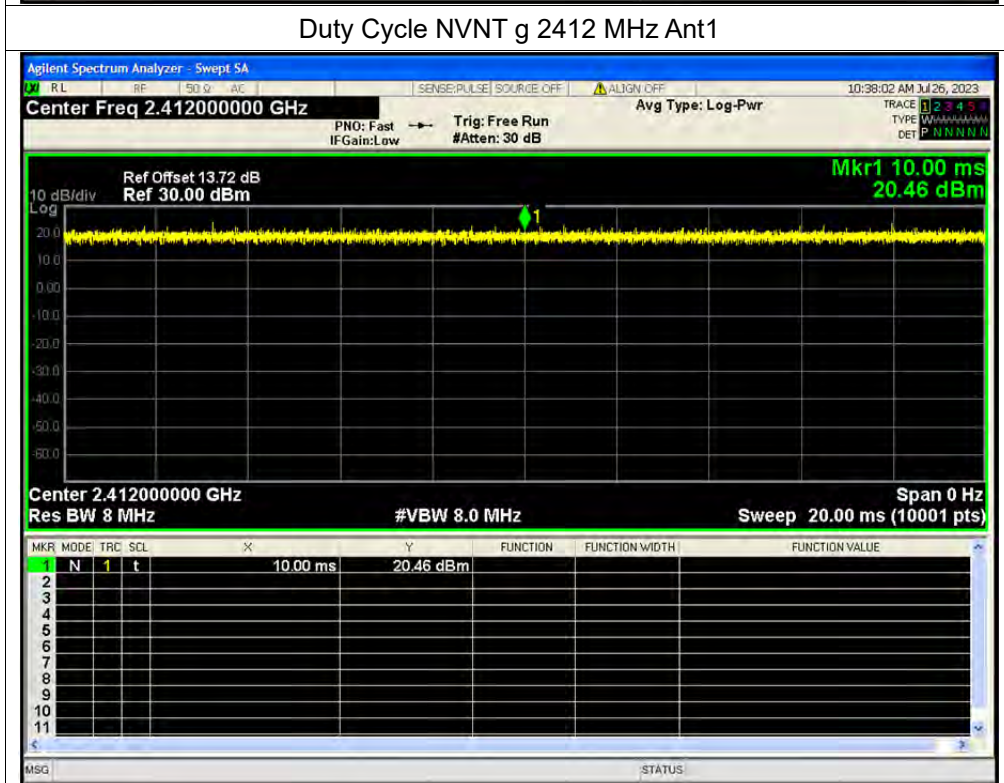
Duty Cycle NVNT g 2412 MHz Ant1

Agilent Spectrum Analyzer - Swept SA

RL RF 50 Ω AC SENSE:PULSE SOURCE OFF ALIGN OFF 10:38:02 AM Jul 26, 2023

Center Freq 2.412000000 GHz

PNO: Fast IFGain:Low Trig: Free Run #Atten: 30 dB

Avg Type: Log-Pwr

TRACE 1 2 3 4 5 6
TYPE W
DET P N N N N N

Ref Offset 13.72 dB
10 dB/div Ref 30.00 dBm
Log

Mkr1 10.00 ms
20.46 dBm

20.0
10.0
0.00
-10.0
-20.0
-30.0
-40.0
-50.0
-60.0

1

Center 2.412000000 GHz
Res BW 8 MHz
#VBW 8.0 MHz
Span 0 Hz
Sweep 20.00 ms (10001 pts)

| MKR | MODE | TRC | SCL | X | Y | FUNCTION | FUNCTION WIDTH | FUNCTION VALUE |
|---|---|---|---|---|---|---|---|---|
| 1 | N | 1 | t | 10.00 ms | 20.46 dBm | | | |
| 2 | | | | | | | | |
| 3 | | | | | | | | |
| 4 | | | | | | | | |
| 5 | | | | | | | | |
| 6 | | | | | | | | |
| 7 | | | | | | | | |
| 8 | | | | | | | | |
| 9 | | | | | | | | |
| 10 | | | | | | | | |
| 11 | | | | | | | | |

MSG STATUS